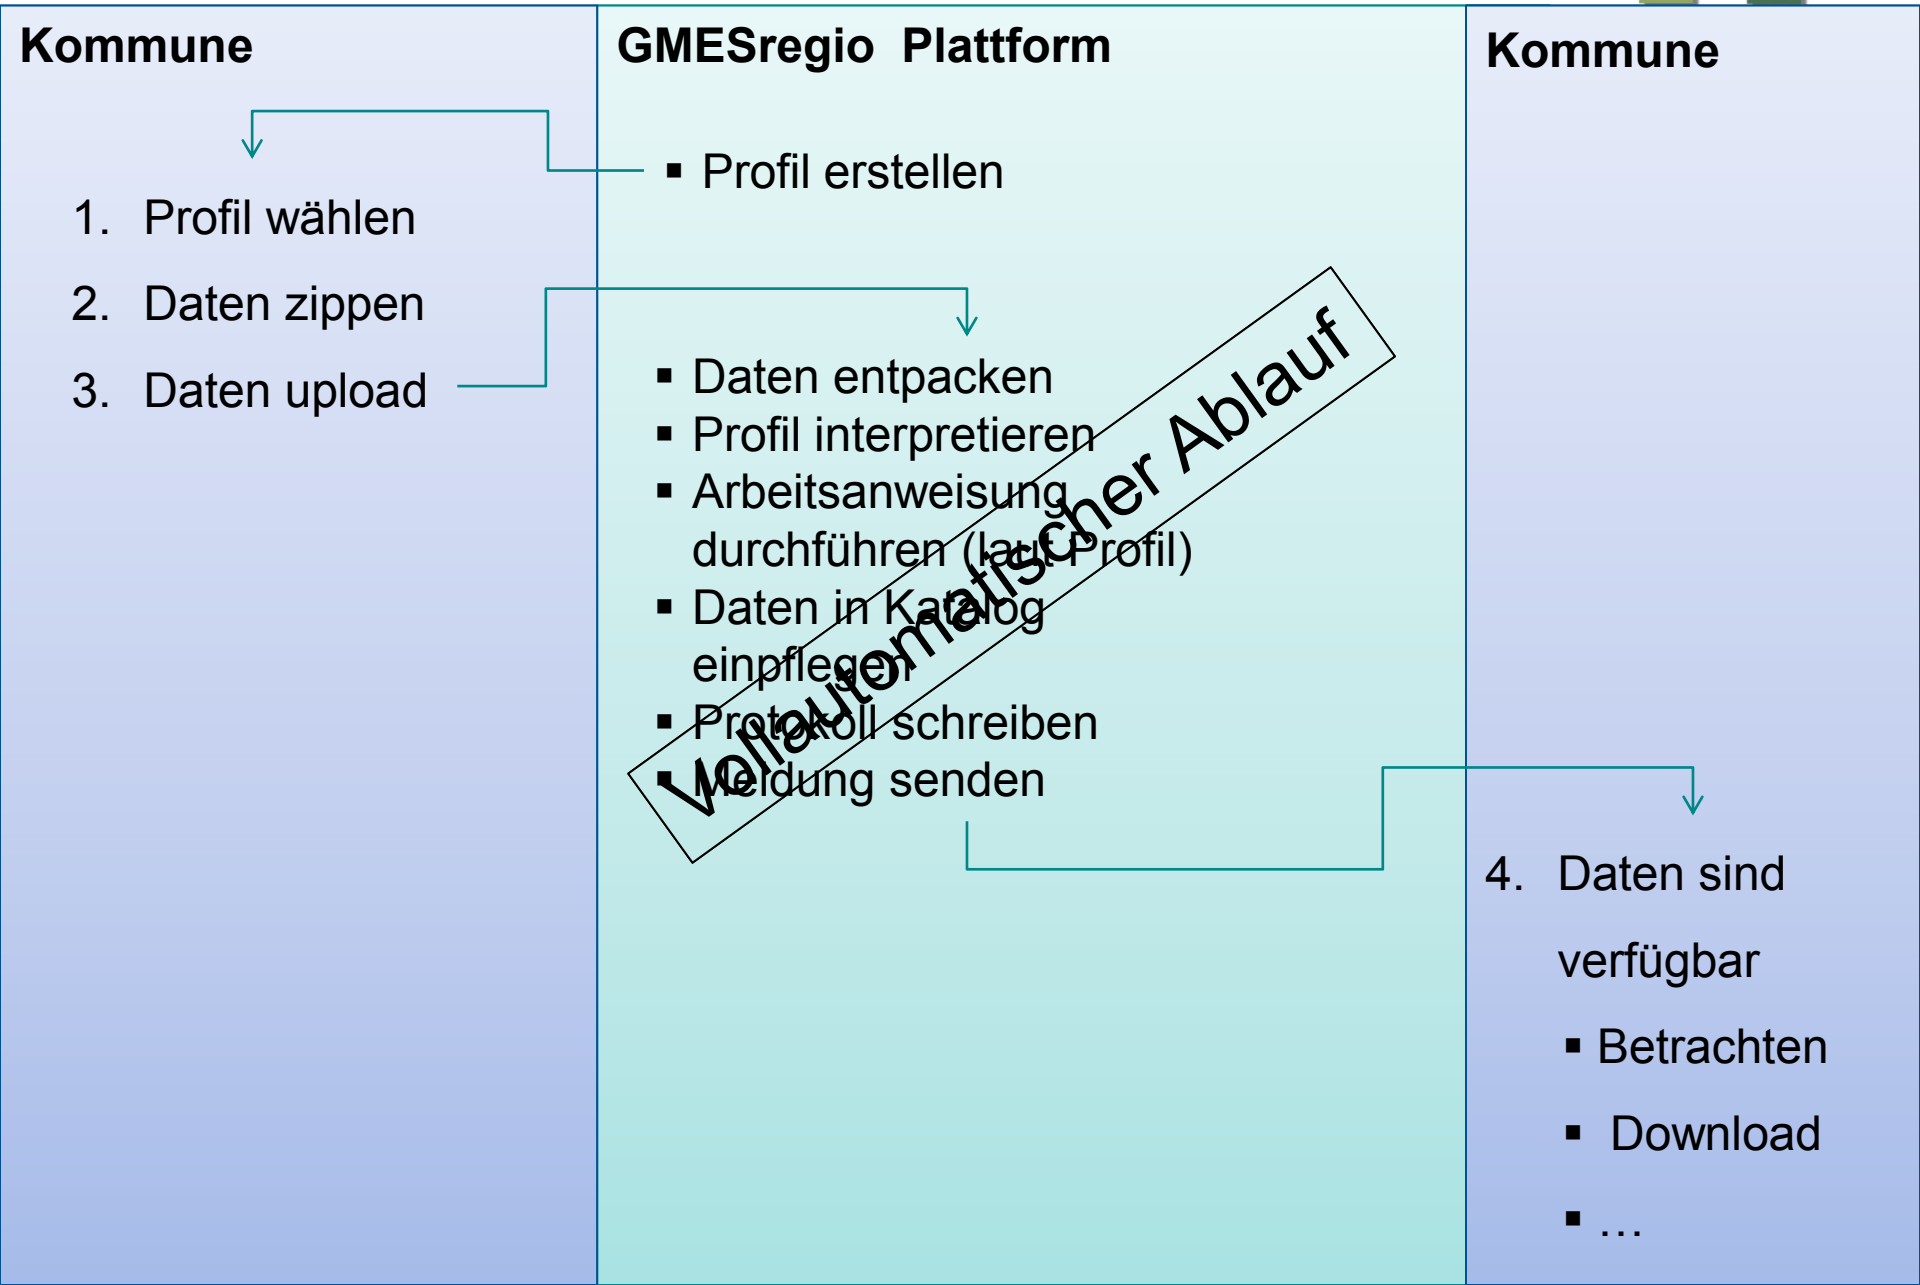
Kommune

1. Profil wählen
2. Daten zippen
3. Daten upload

GMESregio Plattform

- Profil erstellen

- Daten entpacken
- Profil interpretieren
- Arbeitsanweisung durchführen (laut Profil)
- Daten in Katalog einpflegen
- Protokoll schreiben
- Meldung senden

Vollautomatischer Ablauf

Kommune

4. Daten sind verfügbar
- Betrachten
- Download
- …